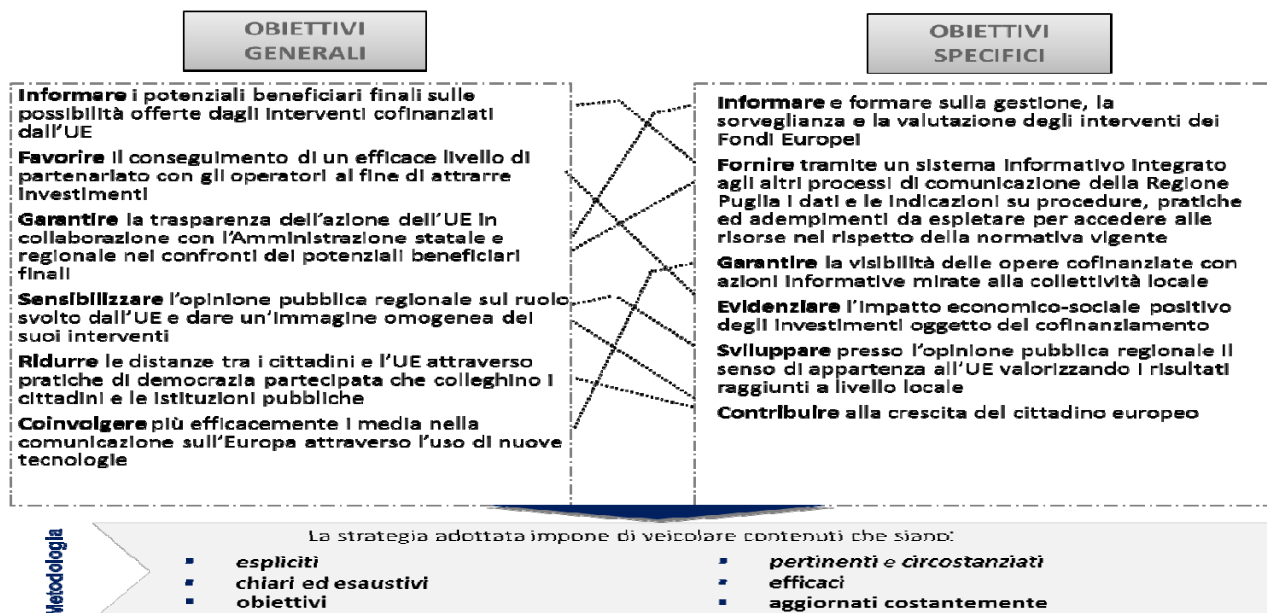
OBIETTIVI GENERALI

OBIETTIVI SPECIFICI

**Informare** i potenziali beneficiari finali sulle possibilità offerte dagli interventi cofinanziati dall'UE

**Favorire** il conseguimento di un efficace livello di partenariato con gli operatori al fine di attrarre investimenti

**Garantire** la trasparenza dell'azione dell'UE in collaborazione con l'Amministrazione statale e regionale nei confronti dei potenziali beneficiari finali

**Sensibilizzare** l'opinione pubblica regionale sul ruolo svolto dall'UE e dare un'immagine omogenea dei suoi interventi

**Ridurre** le distanze tra i cittadini e l'UE attraverso pratiche di democrazia partecipata che colleghino i cittadini e le istituzioni pubbliche

**Coinvolgere** più efficacemente i media nella comunicazione sull'Europa attraverso l'uso di nuove tecnologie

**Informare** e formare sulla gestione, la sorveglianza e la valutazione degli interventi dei Fondi Europei

**Fornire** tramite un sistema informativo integrato agli altri processi di comunicazione della Regione Puglia i dati e le indicazioni su procedure, pratiche ed adempimenti da espletare per accedere alle risorse nel rispetto della normativa vigente

**Garantire** la visibilità delle opere cofinanziate con azioni informative mirate alla collettività locale

**Evidenziare** l'impatto economico-sociale positivo degli investimenti oggetto del cofinanziamento

**Sviluppare** presso l'opinione pubblica regionale il senso di appartenza all'UE valorizzando i risultati raggiunti a livello locale

**Contribuire** alla crescita del cittadino europeo

Metodologia

La strategia adottata impone di veicolare contenuti che siano:

- espliciti
- chiari ed esaustivi
- obiettivi

- pertinenti e circostanziati
- efficaci
- aggiornati costantemente